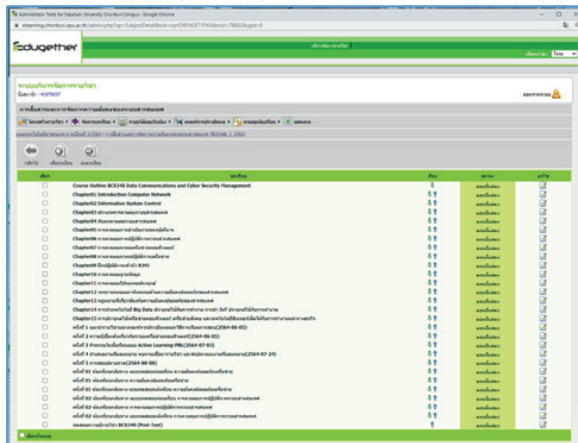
Administrator Tools for Sripatum University Chonburi Campus - Google Chrome
elearning.chonburi.spu.ac.th/admin.php?op=SubjectDetail&ist=...

Edugether

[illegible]

ระบบบริหารจัดการรายวิชา
รหัสวิชา : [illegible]

การสื่อสารและการจัดการความมั่นคงปลอดภัยของระบบสารสนเทศ

โครงสร้างรายวิชา | จัดการเครื่องมือ | รายงานผลการเรียน | เอกสารประกอบ | ส่งออกข้อมูล | แสดงผล

หน้าแรก | เพิ่มบทเรียน | ลบบทเรียน

| เลือก | หัวข้อ | ย้าย | สถานะ | แก้ไข |
|---|---|---|---|---|
| | Course Outline BCS348 Data Communications and Cyber Security Management | | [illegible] | |
| | Chapter01 Introduction Computer Network | | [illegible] | |
| | Chapter02 Information System Control | | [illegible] | |
| | Chapter03 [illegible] | | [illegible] | |
| | Chapter04 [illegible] | | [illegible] | |
| | Chapter05 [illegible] | | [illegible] | |
| | Chapter06 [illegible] | | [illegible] | |
| | Chapter07 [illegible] | | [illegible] | |
| | Chapter08 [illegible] | | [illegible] | |
| | Chapter09 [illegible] RJ45 | | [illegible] | |
| | Chapter10 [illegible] | | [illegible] | |
| | Chapter11 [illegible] | | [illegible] | |
| | Chapter12 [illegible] | | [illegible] | |
| | Chapter13 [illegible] | | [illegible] | |
| | Chapter14 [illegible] Big Data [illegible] | | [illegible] | |
| | Chapter15 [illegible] | | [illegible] | |
| | ครั้งที่ 1 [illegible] (2564-06-05) | | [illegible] | |
| | ครั้งที่ 2 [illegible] (2564-06-05) | | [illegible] | |
| | ครั้งที่ 3 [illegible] Active Learning PBL(2564-07-03) | | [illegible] | |
| | ครั้งที่ 4 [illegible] (2564-07-24) | | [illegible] | |
| | ครั้งที่ 5 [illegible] (2564-08-08) | | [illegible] | |
| | ครั้งที่ 01 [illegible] | | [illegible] | |
| | ครั้งที่ 01 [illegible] | | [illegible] | |
| | ครั้งที่ 01 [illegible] | | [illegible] | |
| | ครั้งที่ 02 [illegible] | | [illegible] | |
| | ครั้งที่ 02 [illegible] | | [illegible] | |
| | ครั้งที่ 02 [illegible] | | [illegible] | |
| | ครั้งที่ 03 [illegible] | | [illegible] | |
| | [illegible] BCS348 (Post-Test) | | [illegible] | |

เลือกทั้งหมด